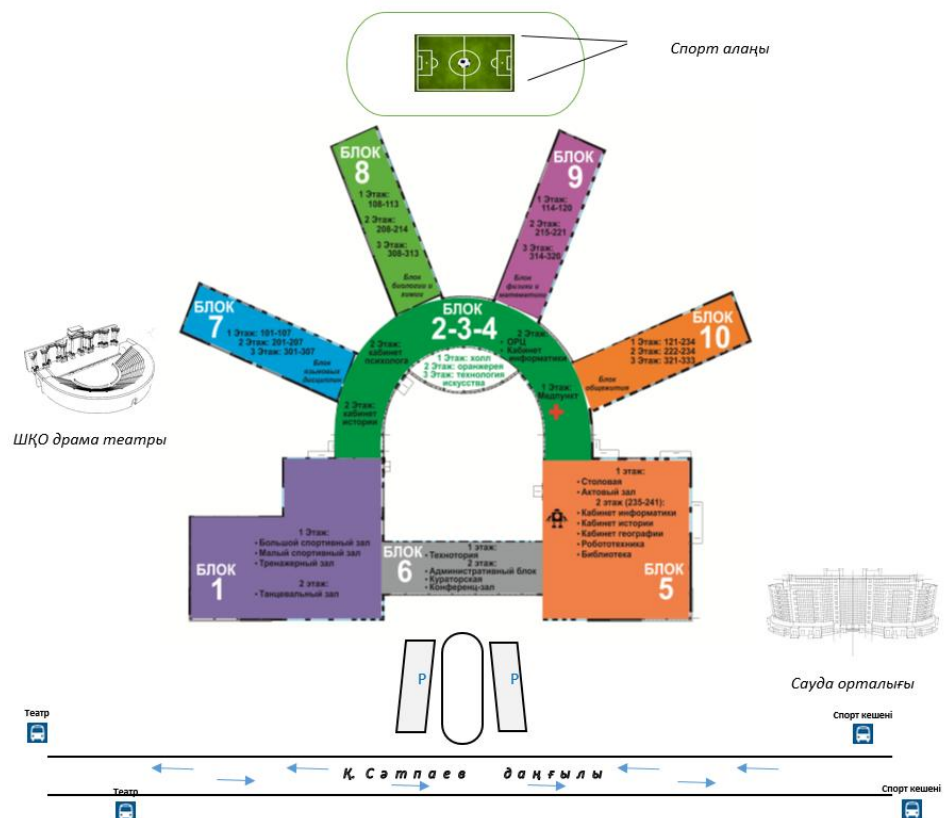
Спорт алаңы

БЛОК 8
1 Этаж: 108-113
2 Этаж: 208-214
3 Этаж: 308-313
Блок биологии и химии

БЛОК 9
1 Этаж: 114-120
2 Этаж: 215-221
3 Этаж: 314-320
Блок физики и математики

БЛОК 7
1 Этаж: 101-107
2 Этаж: 201-207
3 Этаж: 301-307
Блок языковых дисциплин

БЛОК 2-3-4
2 Этаж: кабинет психолога
2 Этаж: ОРЦ
Кабинет информатики
1 Этаж: холл
2 Этаж: оранжерея
3 Этаж: технология искусства
2 Этаж: кабинет истории
1 Этаж: Медпункт

БЛОК 10
1 Этаж: 121-234
2 Этаж: 222-234
3 Этаж: 321-333
Блок обществ

ШҚО драма театры

1 этаж:
• Столовая
• Актовый зал
2 этаж (235-241):
• Кабинет информатики
• Кабинет истории
• Кабинет географии
• Робототехника
• Библиотека
БЛОК 5

БЛОК 1
1 Этаж:
• Большой спортивный зал
• Малый спортивный зал
• Тренажерный зал
2 этаж:
• Танцевальный зал

БЛОК 6
1 этаж:
• Технотория
2 этаж:
• Административный блок
• Кураторская
• Конференц-зал

P
P

Сауда орталығы

Театр
Спорт кешені
Қ. Сәтпаев даңғылы
Театр
Спорт кешені